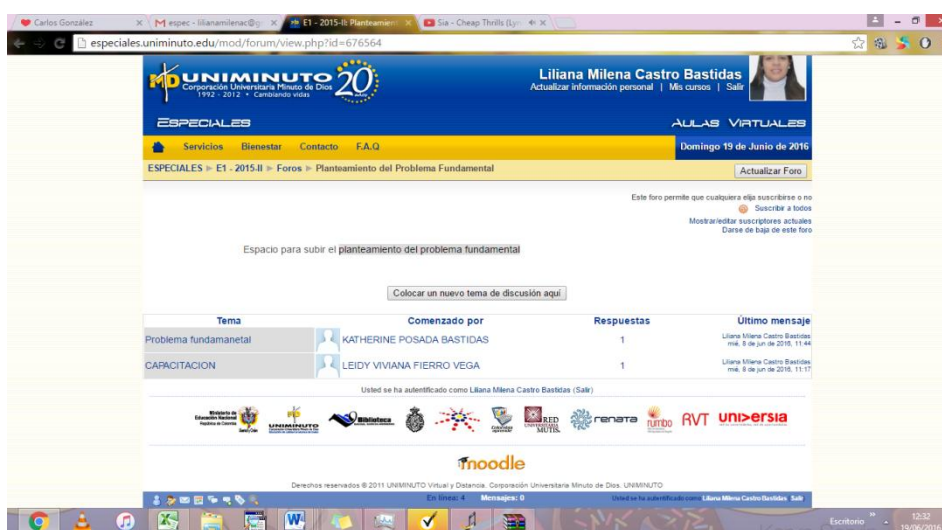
Carlos González | espec - lilianamilenac@g | E1 - 2015-II: Planteamien | Sia - Cheap Thrills (Lyr

especiales.uniminuto.edu/mod/forum/view.php?id=676564

UNIMINUTO 20
Corporación Universitaria Minuto de Dios
1992 - 2012 • Cambiando vidas

Liliana Milena Castro Bastidas
Actualizar información personal | Mis cursos | Salir

ESPECIALES

AULAS VIRTUALES

Servicios Bienestar Contacto F.A.Q

Domingo 19 de Junio de 2016

ESPECIALES ► E1 - 2015-II ► Foros ► Planteamiento del Problema Fundamental

Actualizar Foro

Este foro permite que cualquiera elija suscribirse o no
Suscribir a todos
Mostrar/editar suscriptores actuales
Darse de baja de este foro

Espacio para subir el planteamiento del problema fundamental

Colocar un nuevo tema de discusión aquí

| Tema | Comenzado por | Respuestas | Último mensaje |
|---|---|---|---|
| Problema fundamanetal | KATHERINE POSADA BASTIDAS | 1 | Liliana Milena Castro Bastidas mié, 8 de jun de 2016, 11:44 |
| CAPACITACION | LEIDY VIVIANA FIERRO VEGA | 1 | Liliana Milena Castro Bastidas mié, 8 de jun de 2016, 11:17 |

Usted se ha autentificado como Liliana Milena Castro Bastidas (Salir)

Ministerio de Educación Nacional República de Colombia | UNIMINUTO | Biblioteca | RED UNIVERSITARIA MUTIS | renata | rumbo | RVT | universia

moodle

Derechos reservados © 2011 UNIMINUTO Virtual y Distancia. Corporación Universitaria Minuto de Dios. UNIMINUTO

En línea: 4 Mensajes: 0

Usted se ha autentificado como Liliana Milena Castro Bastidas Salir

Escritorio 12:32 19/06/2016